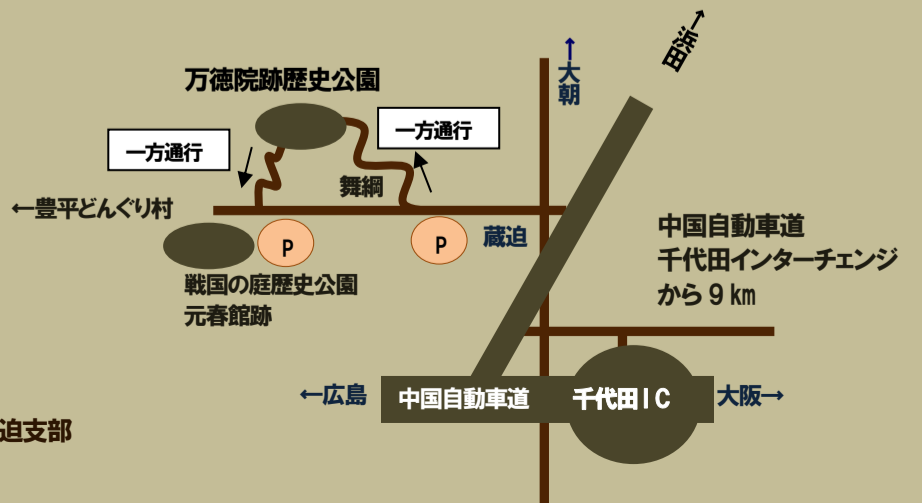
万徳院跡歴史公園

一方通行

一方通行

舞綱

←豊平どんぐり村

P

P

蔵迫

↑大朝

↑浜田

戦国の庭歴史公園
元春館跡

中国自動車道
千代田インターチェンジ
から９㎞

←広島

中国自動車道

千代田ＩＣ

大阪→

迫支部